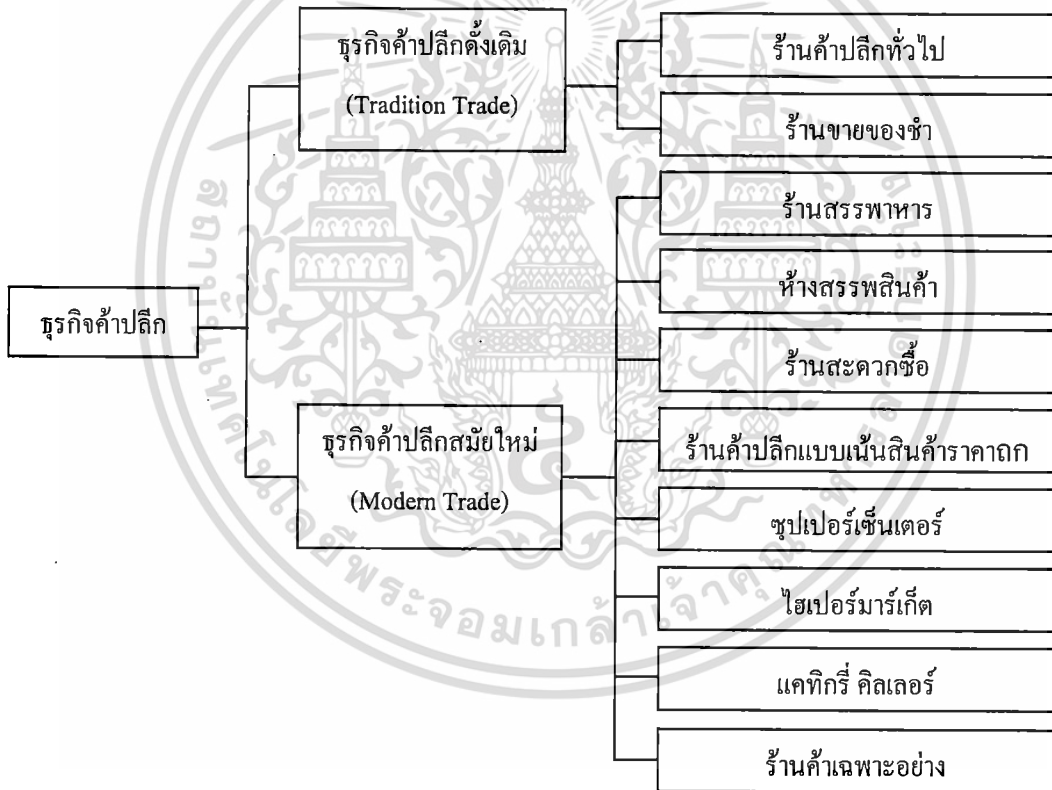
ธุรกิจค้าปลีก

ธุรกิจค้าปลีกดั้งเดิม
(Tradition Trade)

ร้านค้าปลีกทั่วไป

ร้านขายของชำ

ธุรกิจค้าปลีกสมัยใหม่
(Modern Trade)

ร้านสรรพาหาร

ห้างสรรพสินค้า

ร้านสะดวกซื้อ

ร้านค้าปลีกแบบเน้นสินค้าราคาถูก

ซุปเปอร์เซ็นเตอร์

ไฮเปอร์มาร์เก็ต

แคทิกรี่ คิลเลอร์

ร้านค้าเฉพาะอย่าง

พระจอมเกล้าเจ้าคุณ